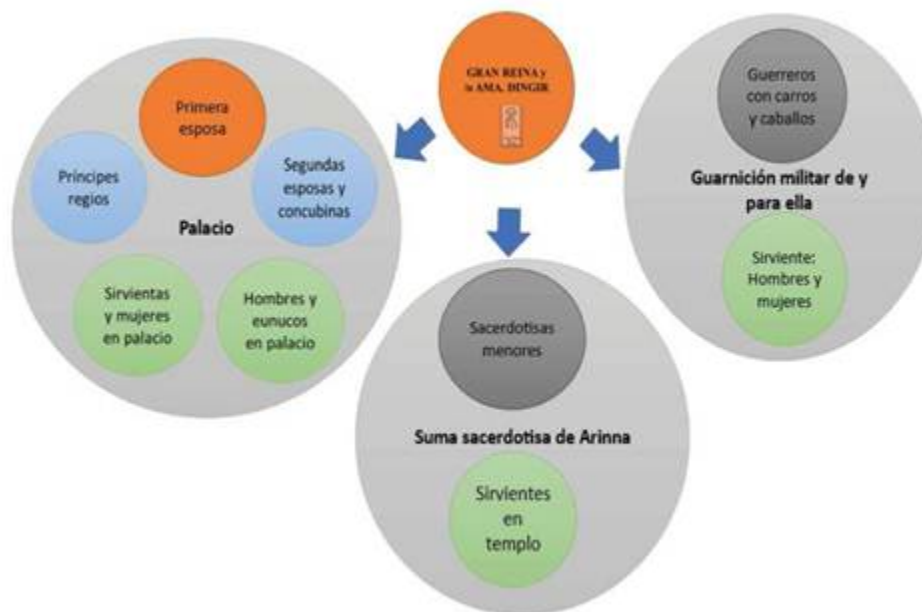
GRAN REINA y la AMA. DINGIR

Primera esposa

Príncipes regios

Segundas esposas y concubinas

Palacio

Sirvientas y mujeres en palacio

Hombres y eunucos en palacio

Guerreros con carros y caballos

Guarnición militar de y para ella

Sirviente: Hombres y mujeres

Sacerdotisas menores

Suma sacerdotisa de Arinna

Sirvientes en templo